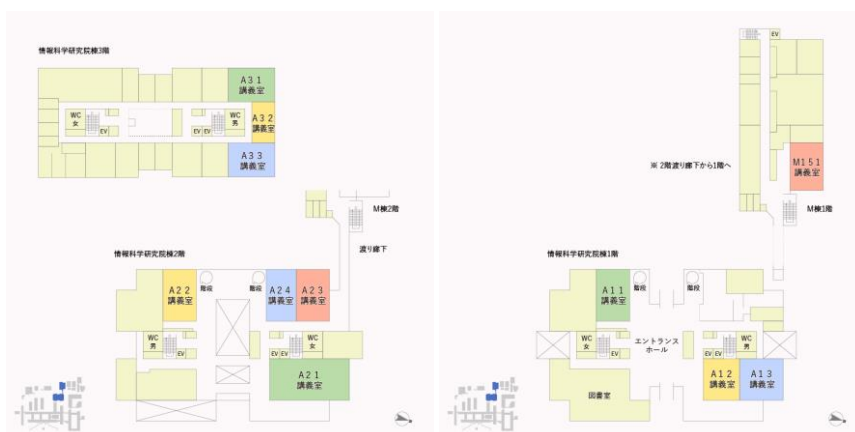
情報科学研究院棟3階

A31
講義室

WC
女

EV

EV EV

WC
男

A32
講義室

A33
講義室

M棟2階

渡り廊下

情報科学研究院棟2階

A22
講義室

階段

階段

A24
講義室

A23
講義室

WC
男

EV

EV EV

WC
女

A21
講義室

EV

※ 2階渡り廊下から1階へ

M151
講義室

M棟1階

情報科学研究院棟1階

A11
講義室

階段

階段

WC
女

エントランス
ホール

EV EV

WC
男

A12
講義室

A13
講義室

図書室